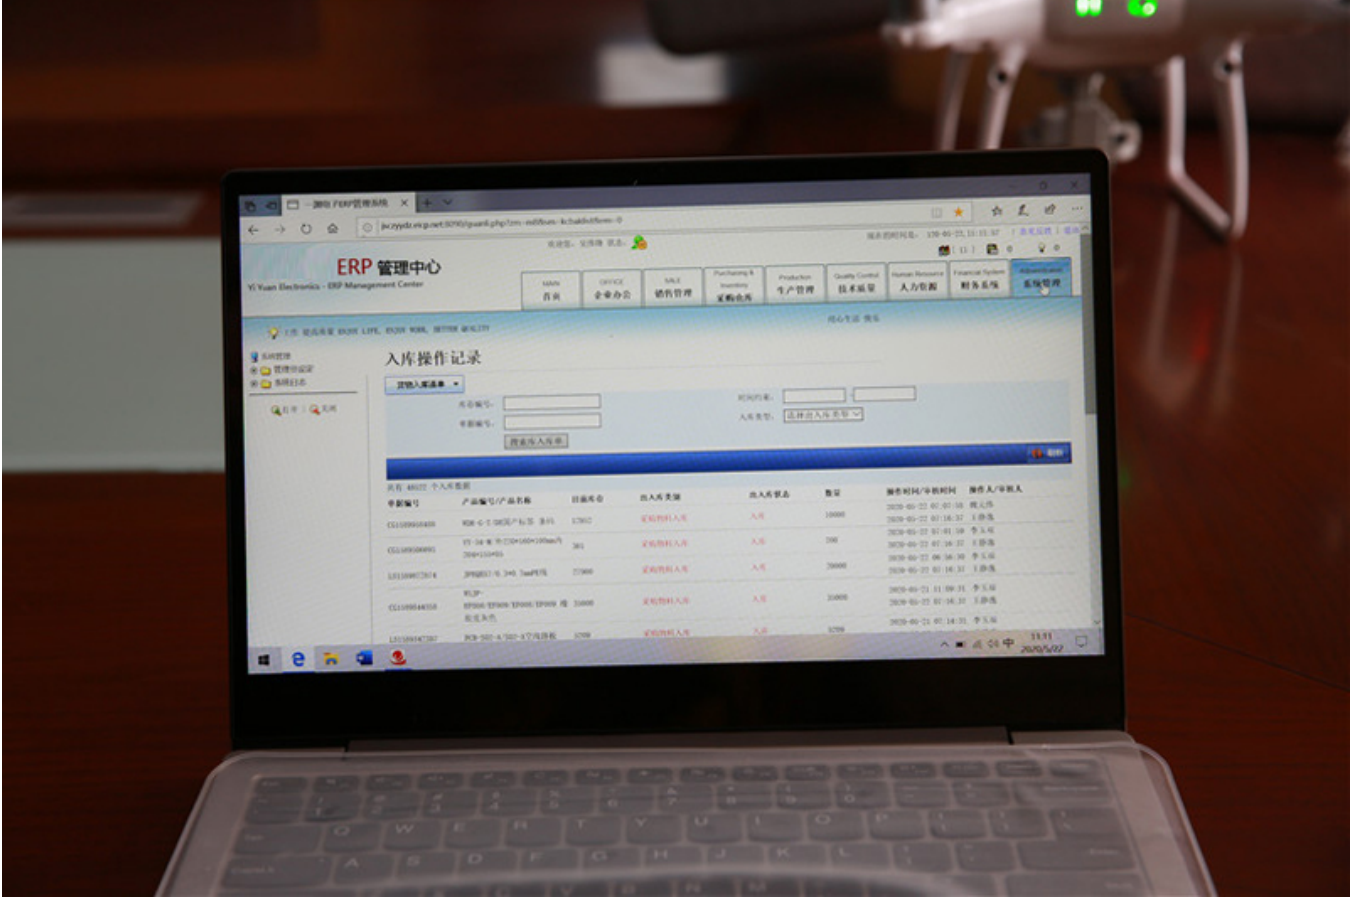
ERP 管理中心
Yi Yuan Electronics - ERP Management Center

MAIN 首页
OFFICE 企业办公
SALE 销售管理
Purchasing & Inventory 采购仓库
Production 生产管理
Quality Control 技术质量
Human Resource 人力资源
Financial System 财务系统
Adminstration 系统管理

入库操作记录

库存编号:
单据编号:
时间约束:
入库类型:
搜索库入库单

单据编号
产品编号/产品名称
出入库类型
出入库状态
数量
操作时间/审核时间
操作人/审核人

采购物料入库
入库